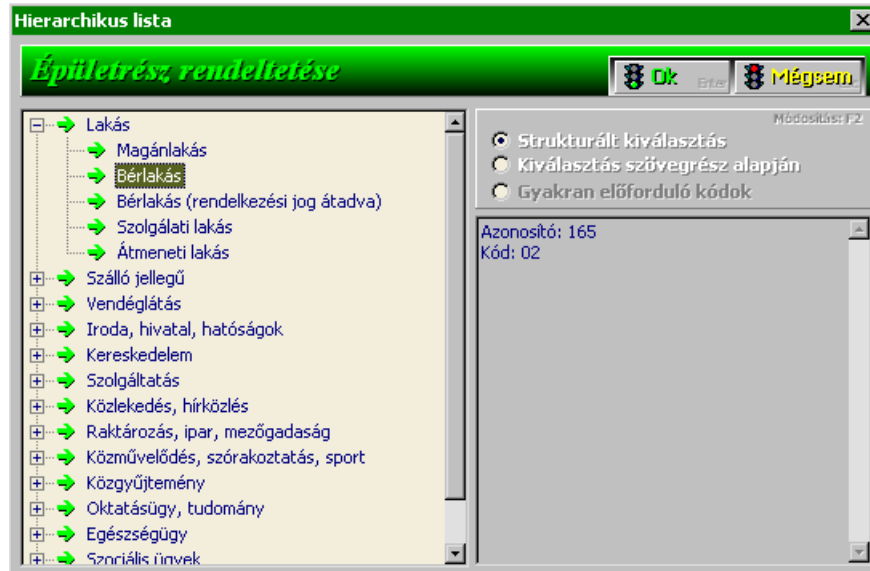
Hierarchikus lista

Épületrész rendeltetése

Ok Enter Mégsem

Lakás
Magánlakás
Bérlakás
Bérlakás (rendelkezési jog átadva)
Szolgálati lakás
Átmeneti lakás
Szálló jellegű
Vendéglátás
Iroda, hivatal, hatóságok
Kereskedelem
Szolgáltatás
Közlekedés, hírközlés
Raktározás, ipar, mezőgadaság
Közművelődés, szórakoztatás, sport
Közgyűjtemény
Oktatásügy, tudomány
Egészségügy
Szociális ügyek

Módosítás: F2
Strukturált kiválasztás
Kiválasztás szövegrész alapján
Gyakran előforduló kódok

Azonosító: 165
Kód: 02